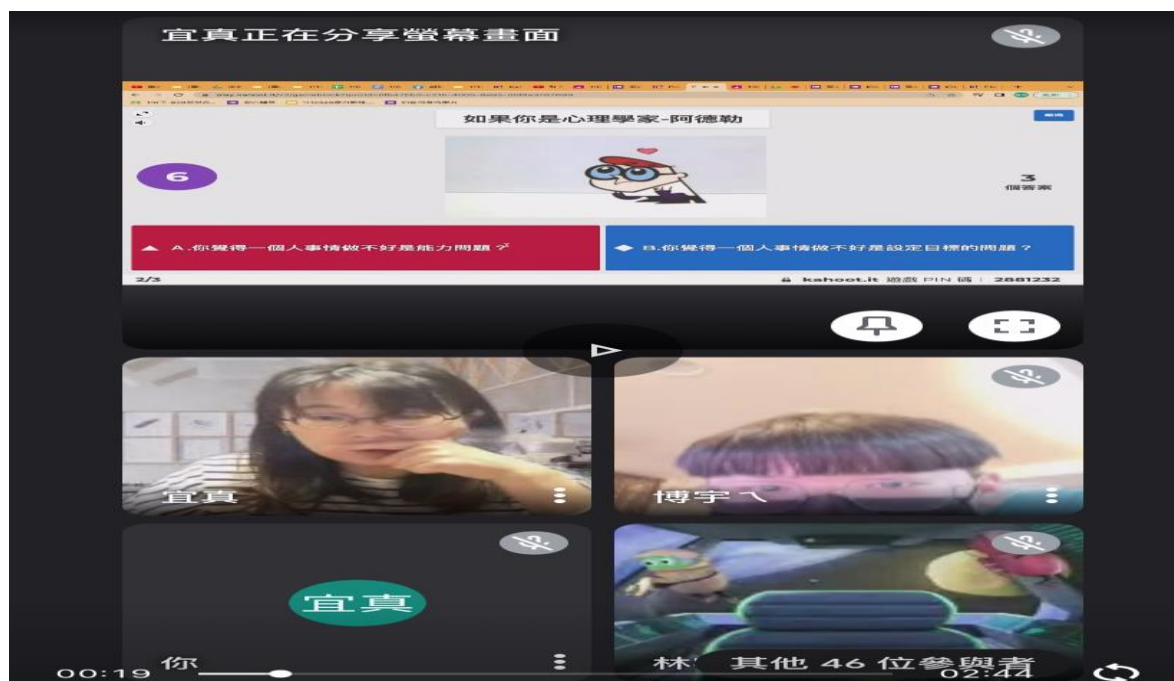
宜真正在分享螢幕畫面

如果你是心理學家-阿德勒

6

3
個答案

▲ A.你覺得一個人事情做不好是能力問題？

◆ B.你覺得一個人事情做不好是設定目標的問題？

2/3

kahoot.it 遊戲 PIN 碼：2881232

宜真

博宇ㄟ

宜真

你

林

其他 46 位參與者

00:19

02:44